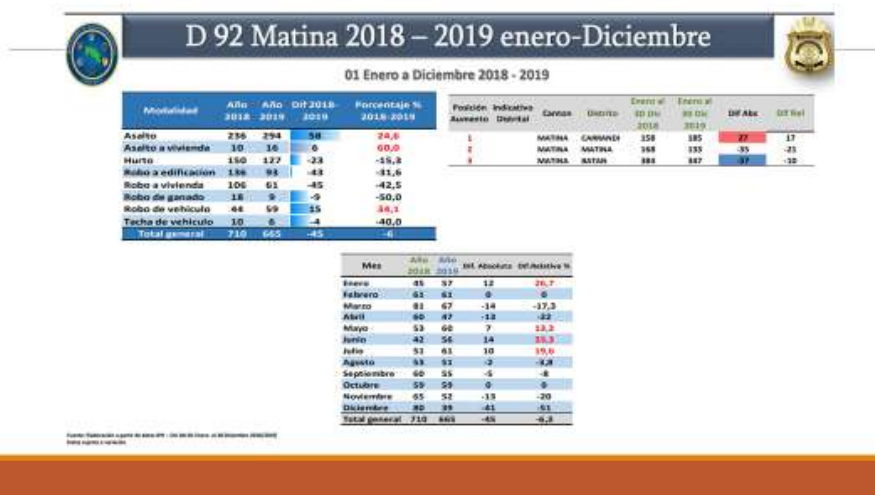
D 92 Matina 2018 – 2019 enero-Diciembre

01 Enero a Diciembre 2018 - 2019

| Modalidad | Año 2018 | Año 2019 | Dif 2018-2019 | Porcentaje % 2018-2019 |
|---|---|---|---|---|
| Asalto | 236 | 294 | 58 | 24,6 |
| Asalto a vivienda | 10 | 16 | 6 | 60,0 |
| Hurto | 150 | 127 | -23 | -15,3 |
| Robo a edificacion | 136 | 93 | -43 | -31,6 |
| Robo a vivienda | 106 | 61 | -45 | -42,5 |
| Robo de ganado | 18 | 9 | -9 | -50,0 |
| Robo de vehiculo | 44 | 59 | 15 | 34,1 |
| Tacha de vehiculo | 10 | 6 | -4 | -40,0 |
| Total general | 710 | 665 | -45 | -6 |

| Posición Aumento | Indicativo Distrital | Canton | Distrito | Enero al 30 Dic 2018 | Enero al 30 Dic 2019 | Dif Abs | Dif Rel |
|---|---|---|---|---|---|---|---|
| 1 | | MATINA | CARRANDI | 158 | 185 | 27 | 17 |
| 2 | | MATINA | MATINA | 168 | 133 | -35 | -21 |
| 3 | | MATINA | BATAN | 384 | 347 | -37 | -10 |

| Mes | Año 2018 | Año 2019 | Dif. Absoluta | Dif.Relativa % |
|---|---|---|---|---|
| Enero | 45 | 57 | 12 | 26,7 |
| Febrero | 61 | 61 | 0 | 0 |
| Marzo | 81 | 67 | -14 | -17,3 |
| Abril | 60 | 47 | -13 | -22 |
| Mayo | 53 | 60 | 7 | 13,2 |
| Junio | 42 | 56 | 14 | 33,3 |
| Julio | 51 | 61 | 10 | 19,6 |
| Agosto | 53 | 51 | -2 | -3,8 |
| Septiembre | 60 | 55 | -5 | -8 |
| Octubre | 59 | 59 | 0 | 0 |
| Noviembre | 65 | 52 | -13 | -20 |
| Diciembre | 80 | 39 | -41 | -51 |
| Total general | 710 | 665 | -45 | -6,3 |

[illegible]